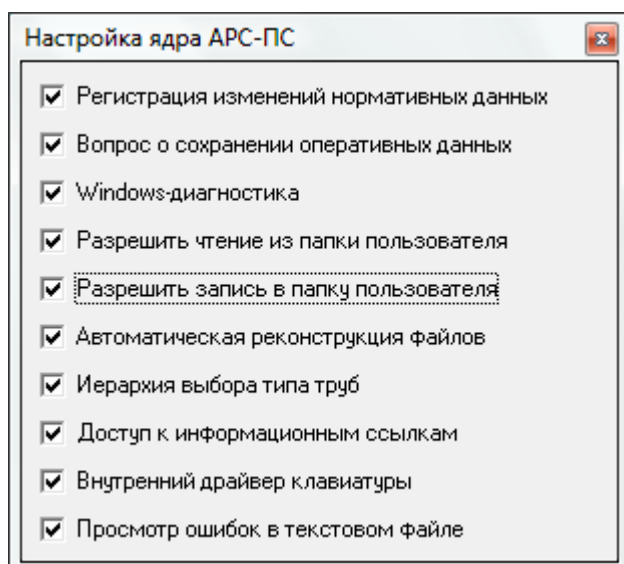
Настройка ядра АРС-ПС

Регистрация изменений нормативных данных

Вопрос о сохранении оперативных данных

Windows-диагностика

Разрешить чтение из папки пользователя

Разрешить запись в папку пользователя

Автоматическая реконструкция файлов

Иерархия выбора типа труб

Доступ к информационным ссылкам

Внутренний драйвер клавиатуры

Просмотр ошибок в текстовом файле